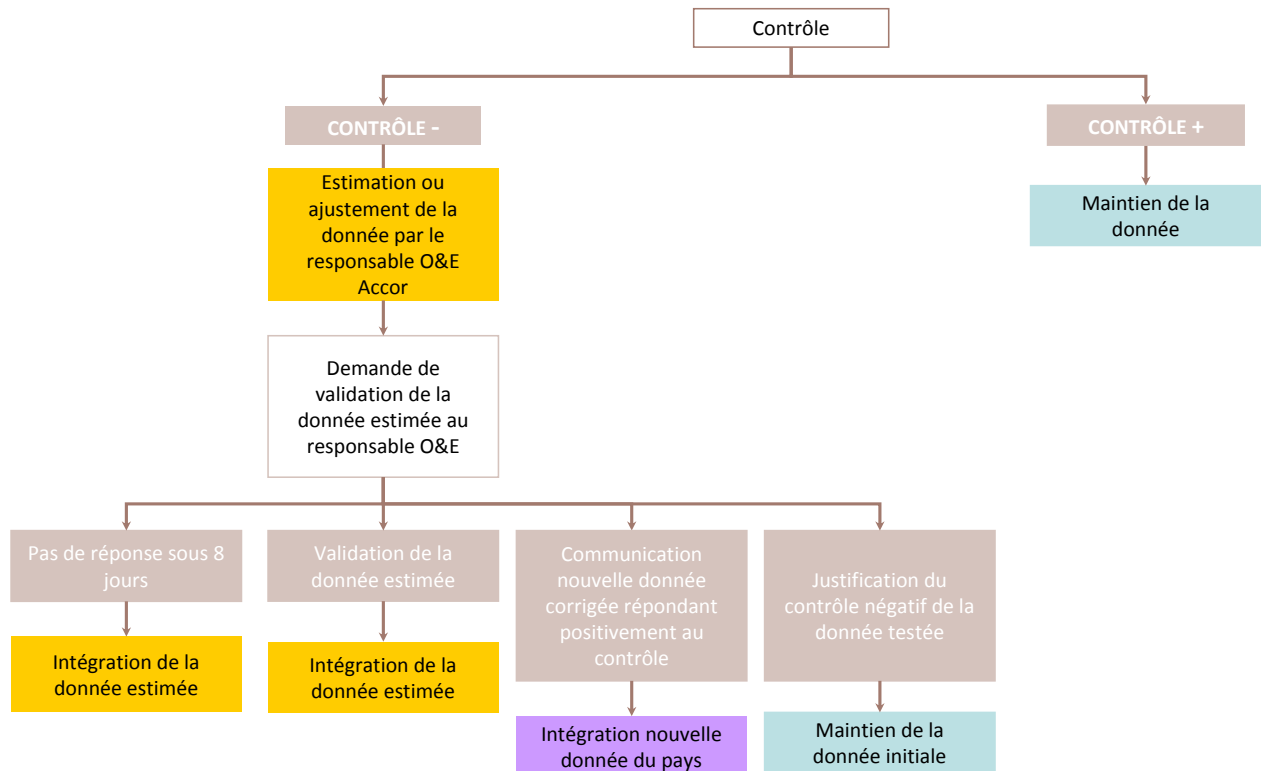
Contrôle

CONTRÔLE -

CONTRÔLE +

Estimation ou ajustement de la donnée par le responsable O&E Accor

Maintien de la donnée

Demande de validation de la donnée estimée au responsable O&E

Pas de réponse sous 8 jours

Validation de la donnée estimée

Communication nouvelle donnée corrigée répondant positivement au contrôle

Justification du contrôle négatif de la donnée testée

Intégration de la donnée estimée

Intégration de la donnée estimée

Intégration nouvelle donnée du pays

Maintien de la donnée initiale